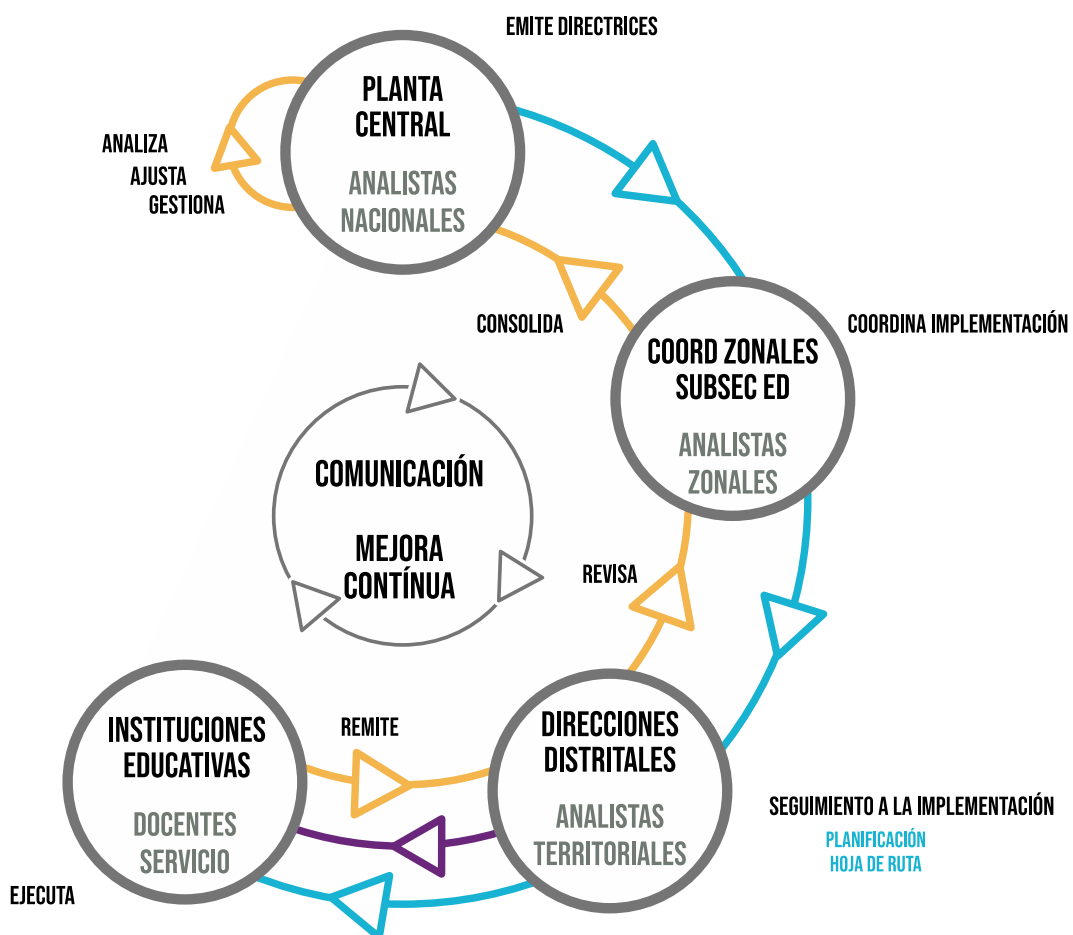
EMITE DIRECTRICES

PLANTA CENTRAL

ANALISTAS NACIONALES

ANALIZA
AJUSTA
GESTIONA

CONSOLIDA

COORDINA IMPLEMENTACIÓN

COORD ZONALES SUBSEC ED

ANALISTAS ZONALES

COMUNICACIÓN

MEJORA CONTÍNUA

REVISA

INSTITUCIONES EDUCATIVAS

DOCENTES SERVICIO

REMITE

DIRECCIONES DISTRITALES

ANALISTAS TERRITORIALES

SEGUIMIENTO A LA IMPLEMENTACIÓN

PLANIFICACIÓN
HOJA DE RUTA

EJECUTA